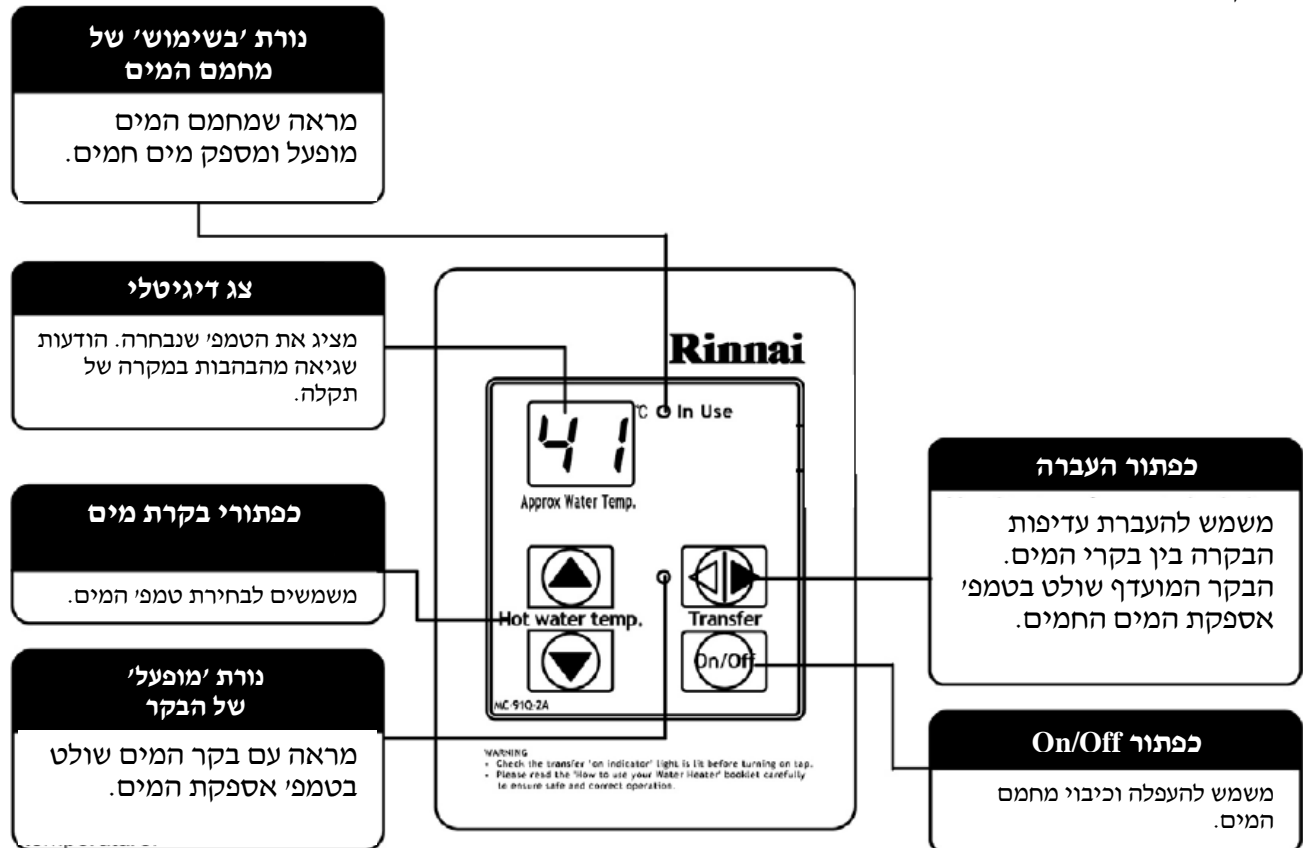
נורת 'בשימוש' של מחמם המים

מראה שמחמם המים מופעל ומספק מים חמים.

צג דיגיטלי

מציג את הטמפ' שנבחרה. הודעות שגיאה מהבהבות במקרה של תקלה.

כפתורי בקרת מים

משמשים לבחירת טמפ' המים.

נורת 'מופעל' של הבקר

מראה עם בקר המים שולט בטמפ' אספקת המים.

Rinnai

41

°C In Use

Approx Water Temp.

Hot water temp.

Transfer

On/Off

MC-91Q-2A

WARNING
• Check the transfer 'on indicator' light is lit before turning on tap.
• Please read the 'How to use your Water Heater' booklet carefully to ensure safe and correct operation.

כפתור העברה

משמש להעברת עדיפות הבקרה בין בקרי המים. הבקר המועדף שולט בטמפ' אספקת המים החמים.

כפתור On/Off

משמש להעפלה וכיבוי מחמם המים.